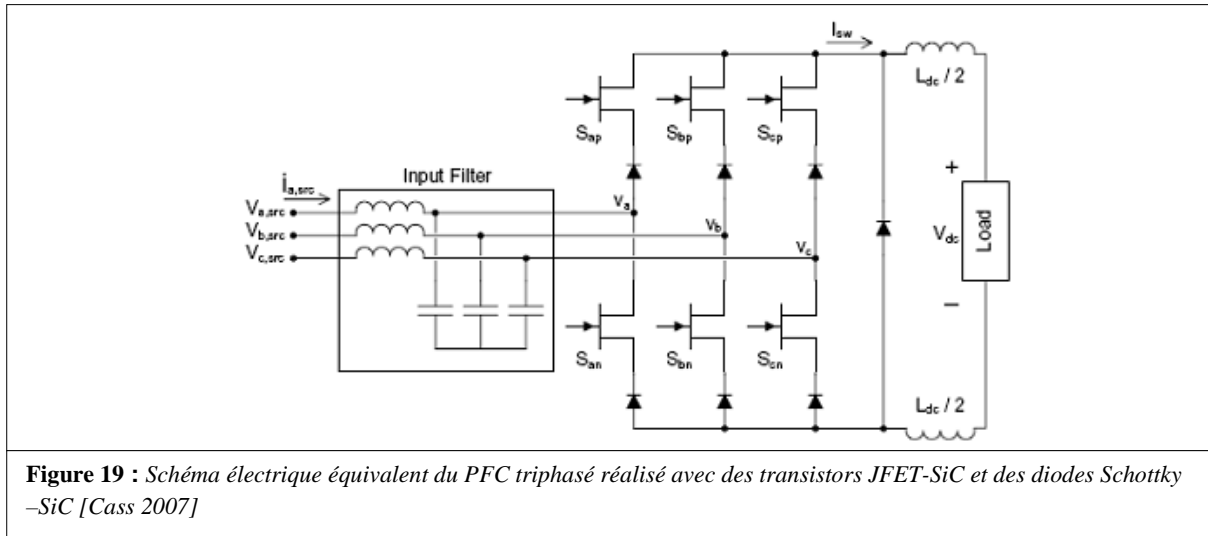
$I_{sw}$

$L_{dc}$ / 2

$S_{ap}$ $S_{bp}$ $S_{cp}$

Input Filter

$i_{a,src}$

$V_{a,src}$

$V_{b,src}$

$V_{c,src}$

$V_a$

$V_b$

$V_c$

+

$V_{dc}$

Load

−

$S_{an}$ $S_{bn}$ $S_{cn}$

$L_{dc}$ / 2

**Figure 19 :** *Schéma électrique équivalent du PFC triphasé réalisé avec des transistors JFET-SiC et des diodes Schottky –SiC [Cass 2007]*